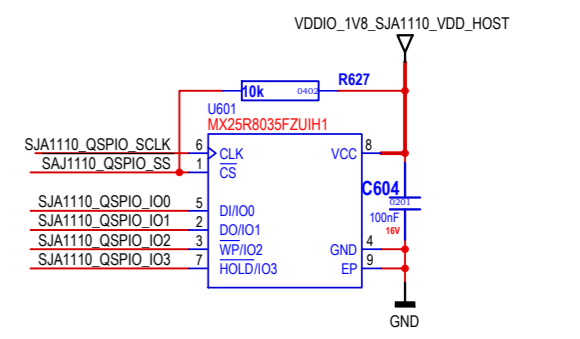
VDDIO_1V8_SJA1110_VDD_HOST

10k 0402 R627

U601
MX25R8035FZUIH1

SJA1110_QSPIO_SCLK 6 CLK
SAJ1110_QSPIO_SS 1 $\overline{CS}$
VCC 8

C604 0201 100nF 16V

SJA1110_QSPIO_IO0 5 DI/IO0
SJA1110_QSPIO_IO1 2 DO/IO1
SJA1110_QSPIO_IO2 3 $\overline{WP}$/IO2
SJA1110_QSPIO_IO3 7 $\overline{HOLD}$/IO3
GND 4
EP 9

GND